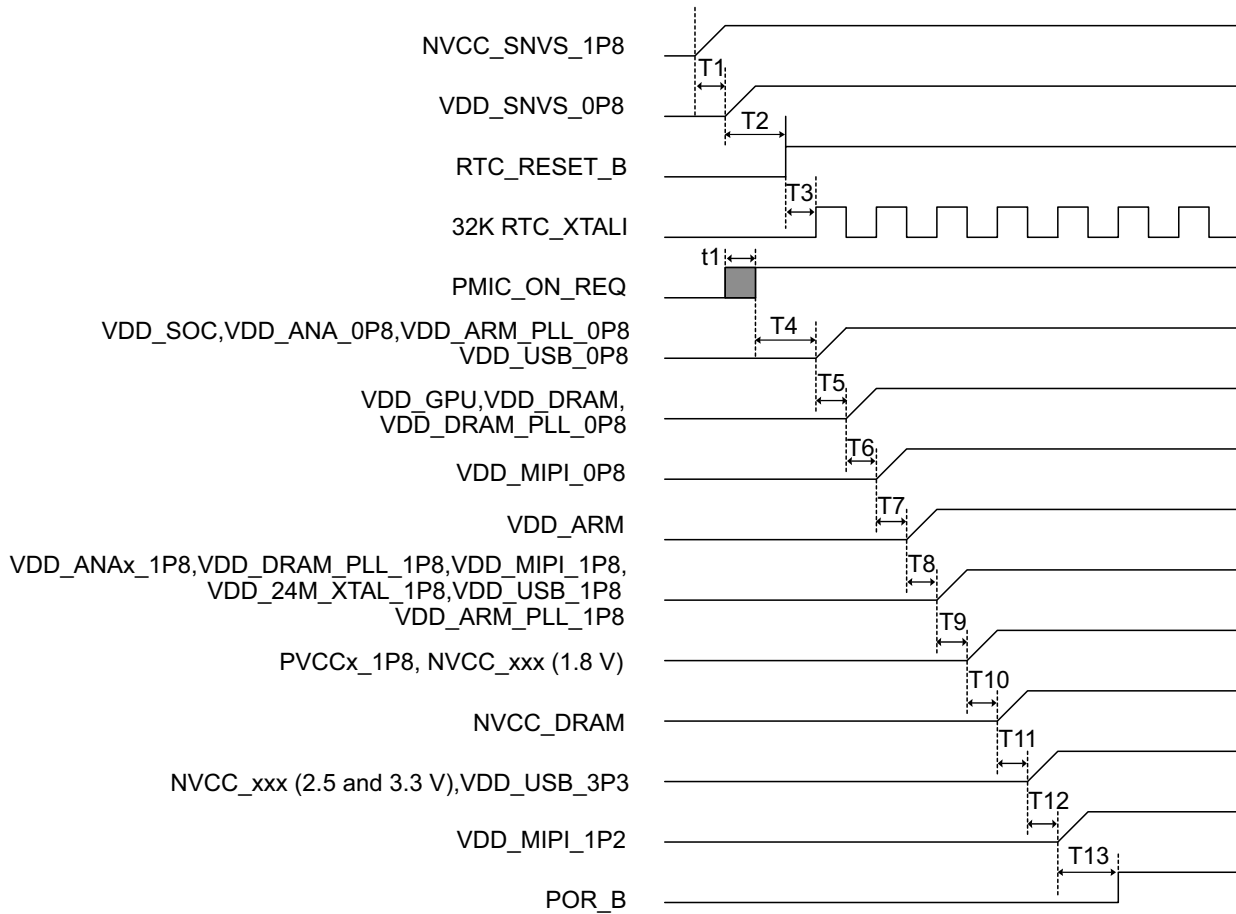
NVCC_SNVS_1P8

T1

VDD_SNVS_0P8

T2

RTC_RESET_B

T3

32K RTC_XTALI

t1

PMIC_ON_REQ

VDD_SOC,VDD_ANA_0P8,VDD_ARM_PLL_0P8
VDD_USB_0P8

T4

T5

VDD_GPU,VDD_DRAM,
VDD_DRAM_PLL_0P8

T6

VDD_MIPI_0P8

T7

VDD_ARM

T8

VDD_ANAx_1P8,VDD_DRAM_PLL_1P8,VDD_MIPI_1P8,
VDD_24M_XTAL_1P8,VDD_USB_1P8
VDD_ARM_PLL_1P8

T9

PVCCx_1P8, NVCC_xxx (1.8 V)

T10

NVCC_DRAM

T11

NVCC_xxx (2.5 and 3.3 V),VDD_USB_3P3

T12

VDD_MIPI_1P2

T13

POR_B